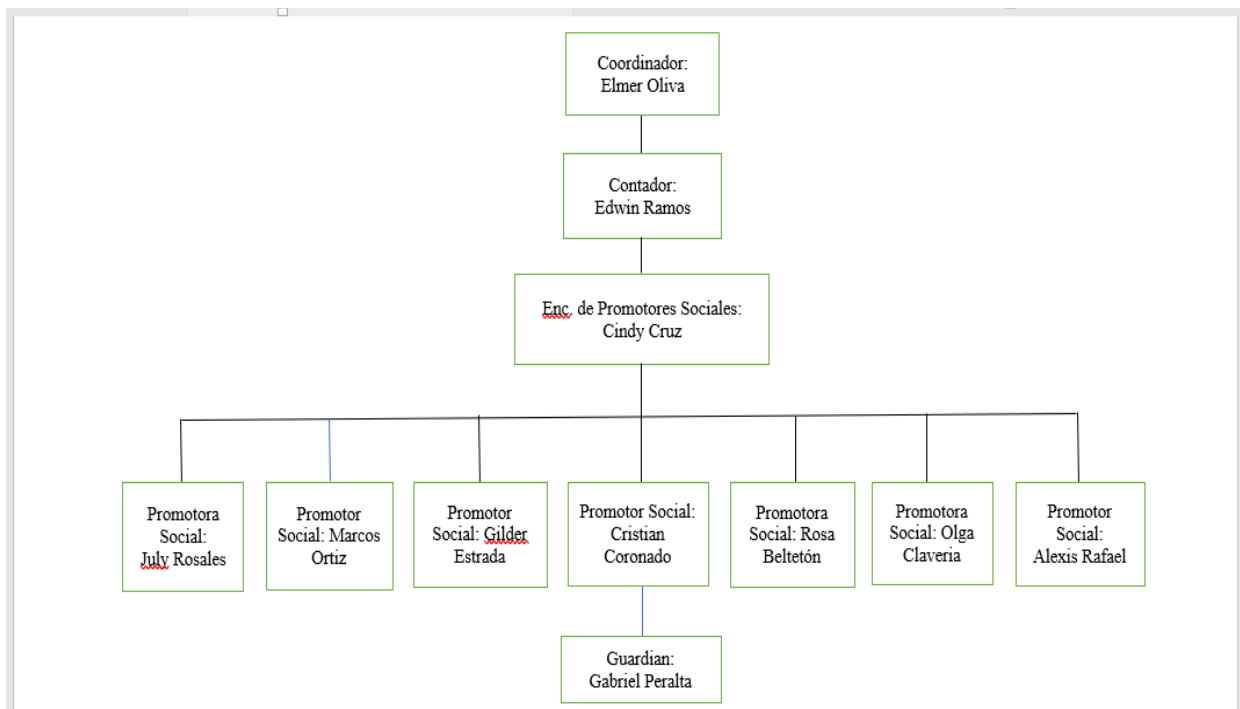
Coordinador:
Elmer Oliva

Contador:
Edwin Ramos

Enc. de Promotores Sociales:
Cindy Cruz

Promotora Social:
July Rosales

Promotor Social: Marcos Ortiz

Promotor Social: Gilder Estrada

Promotor Social: Cristian Coronado

Promotora Social: Rosa Beltetón

Promotora Social: Olga Claveria

Promotor Social:
Alexis Rafael

Guardian:
Gabriel Peralta